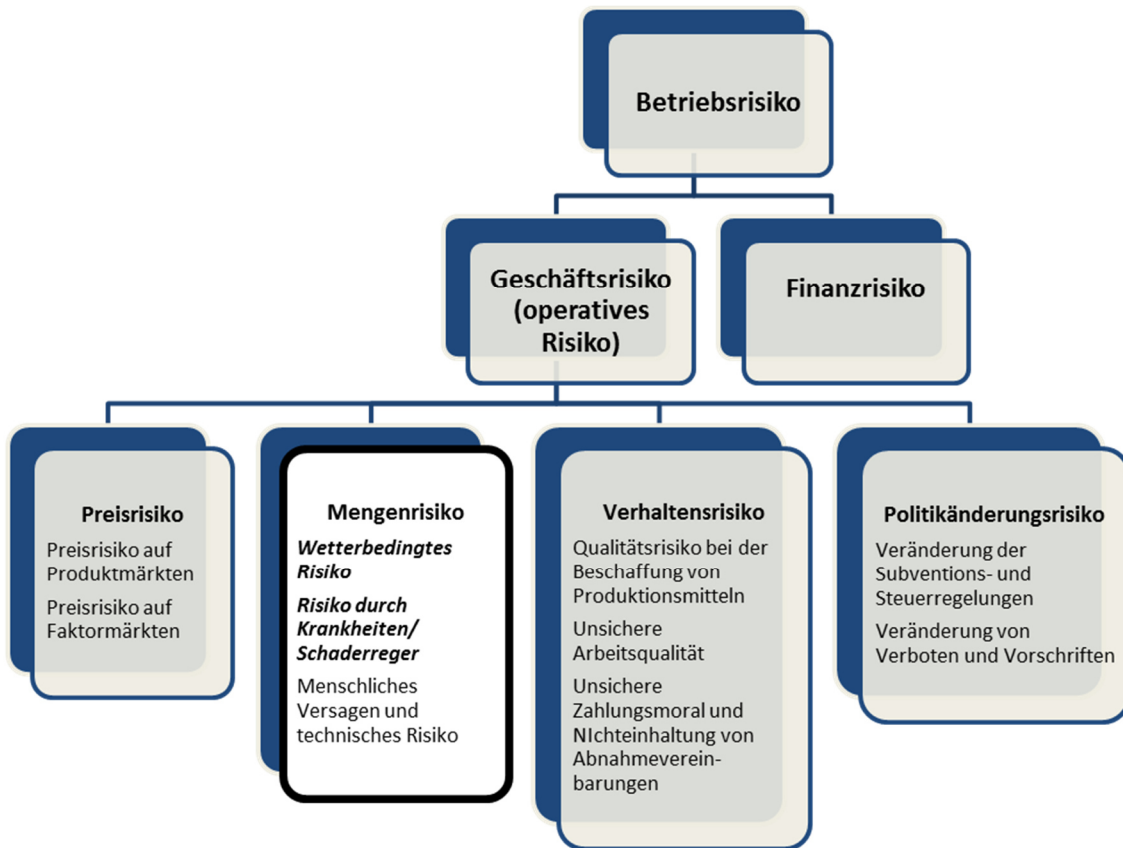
Betriebsrisiko

Geschäftsrisiko (operatives Risiko)

Finanzrisiko

Preisrisiko

Preisrisiko auf Produktmärkten

Preisrisiko auf Faktormärkten

Mengenrisiko

Wetterbedingtes Risiko

Risiko durch Krankheiten/ Schaderreger

Menschliches Versagen und technisches Risiko

Verhaltensrisiko

Qualitätsrisiko bei der Beschaffung von Produktionsmitteln

Unsichere Arbeitsqualität

Unsichere Zahlungsmoral und NIchteinhaltung von Abnahmevereinbarungen

Politikänderungsrisiko

Veränderung der Subventions- und Steuerregelungen

Veränderung von Verboten und Vorschriften